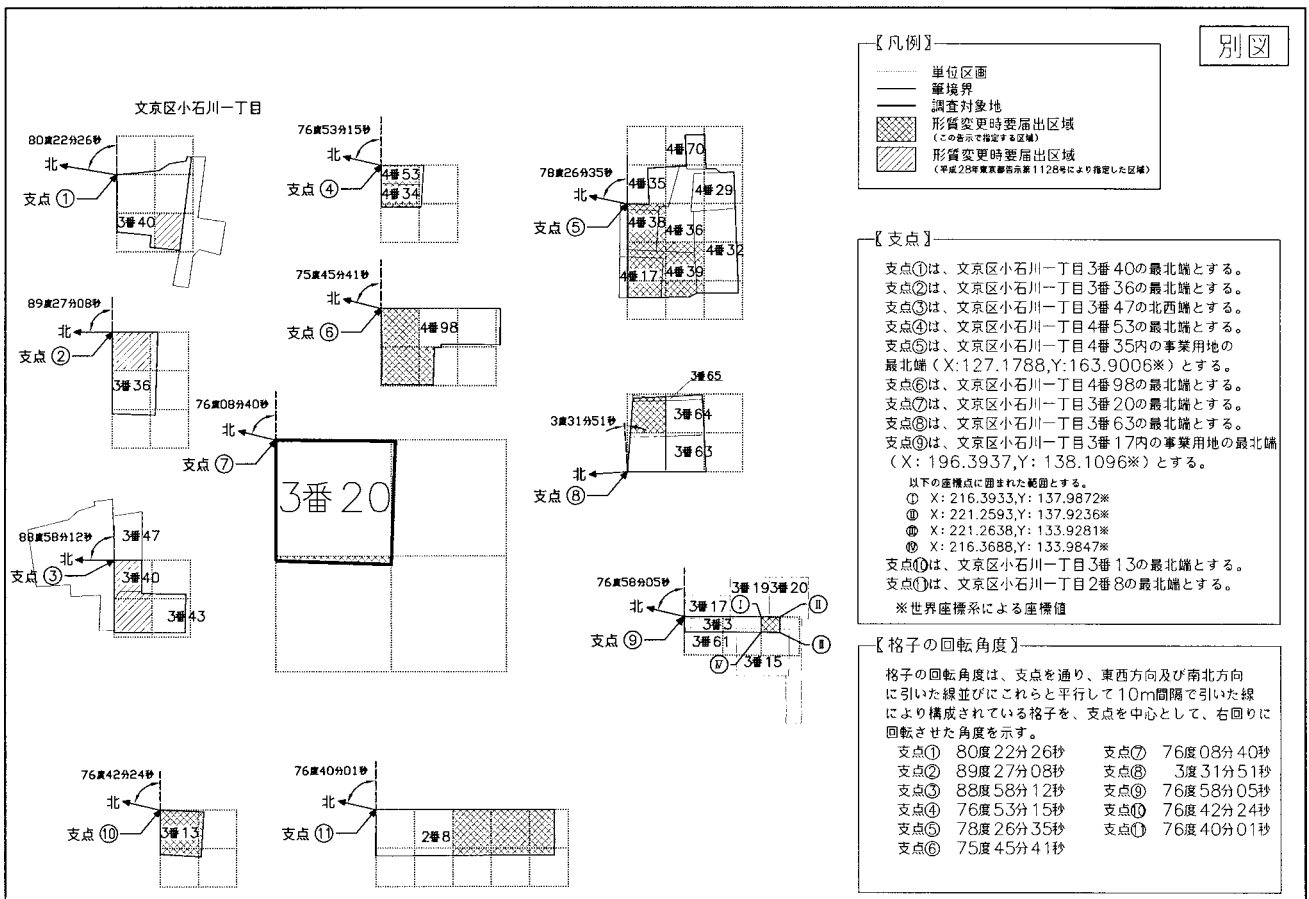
別図

【凡例】
単位区画
筆境界
調査対象地
形質変更時要届出区域
(この告示で指定する区域)
形質変更時要届出区域
(平成28年東京都告示第1128号により指定した区域)

文京区小石川一丁目

80度22分26秒
北
支点①
3番40

76度53分15秒
北
支点④
4番53
4番34

78度26分35秒
北
支点⑤
4番70
4番35
4番29
4番38
4番36
4番32
4番17
4番39

89度27分08秒
北
支点②
3番36

75度45分41秒
北
支点⑥
4番98

76度08分40秒
北
支点⑦
3番20

3番65
3度31分51秒
3番64
3番63
北
支点⑧

88度58分12秒
北
支点③
3番47
3番40
3番43

76度58分05秒
北
支点⑨
3番19
3番20
3番17
Ⅰ
Ⅱ
3番3
3番61
Ⅲ
Ⅳ
3番15

76度42分24秒
北
支点⑩
3番13

76度40分01秒
北
支点⑪
2番8

【支点】
支点①は、文京区小石川一丁目3番40の最北端とする。
支点②は、文京区小石川一丁目3番36の最北端とする。
支点③は、文京区小石川一丁目3番47の北西端とする。
支点④は、文京区小石川一丁目4番53の最北端とする。
支点⑤は、文京区小石川一丁目4番35内の事業用地の最北端(X:127.1788,Y:163.9006※)とする。
支点⑥は、文京区小石川一丁目4番98の最北端とする。
支点⑦は、文京区小石川一丁目3番20の最北端とする。
支点⑧は、文京区小石川一丁目3番63の最北端とする。
支点⑨は、文京区小石川一丁目3番17内の事業用地の最北端(X: 196.3937,Y: 138.1096※)とする。
以下の座標点に囲まれた範囲とする。
Ⅰ X: 216.3933,Y: 137.9872※
Ⅱ X: 221.2593,Y: 137.9236※
Ⅲ X: 221.2638,Y: 133.9281※
Ⅳ X: 216.3688,Y: 133.9847※
支点⑩は、文京区小石川一丁目3番13の最北端とする。
支点⑪は、文京区小石川一丁目2番8の最北端とする。
※世界座標系による座標値

【格子の回転角度】
格子の回転角度は、支点を通り、東西方向及び南北方向に引いた線並びにこれらと平行して10m間隔で引いた線により構成されている格子を、支点を中心として、右回りに回転させた角度を示す。
支点① 80度22分26秒
支点② 89度27分08秒
支点③ 88度58分12秒
支点④ 76度53分15秒
支点⑤ 78度26分35秒
支点⑥ 75度45分41秒
支点⑦ 76度08分40秒
支点⑧ 3度31分51秒
支点⑨ 76度58分05秒
支点⑩ 76度42分24秒
支点⑪ 76度40分01秒